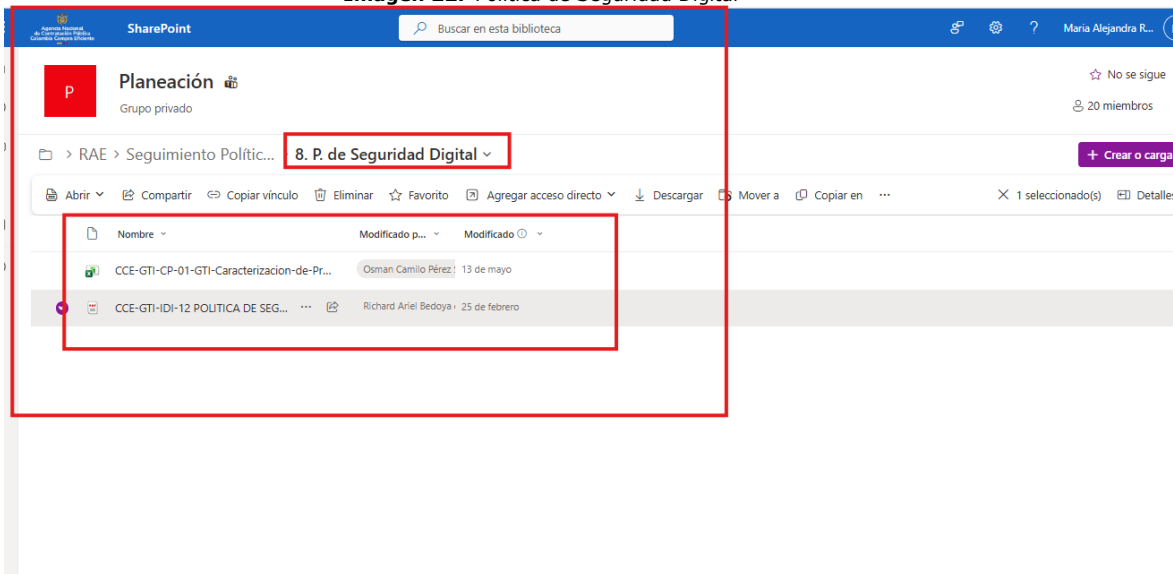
Imagen 22. Política de Seguridad Digital

Agencia Nacional de Contratación Pública Colombia Compra Eficiente

SharePoint

Buscar en esta biblioteca

Maria Alejandra R...

P

Planeación

Grupo privado

No se sigue

20 miembros

RAE > Seguimiento Polític... > 8. P. de Seguridad Digital

Crear o carga

Abrir | Compartir | Copiar vínculo | Eliminar | Favorito | Agregar acceso directo | Descargar | Mover a | Copiar en | ...

1 seleccionado(s) | Detalles

| Nombre | Modificado p... | Modificado |
|---|---|---|
| CCE-GTI-CP-01-GTI-Caracterizacion-de-Pr... | Osman Camilo Pérez | 13 de mayo |
| CCE-GTI-IDI-12 POLITICA DE SEG... | Richard Ariel Bedoya | 25 de febrero |